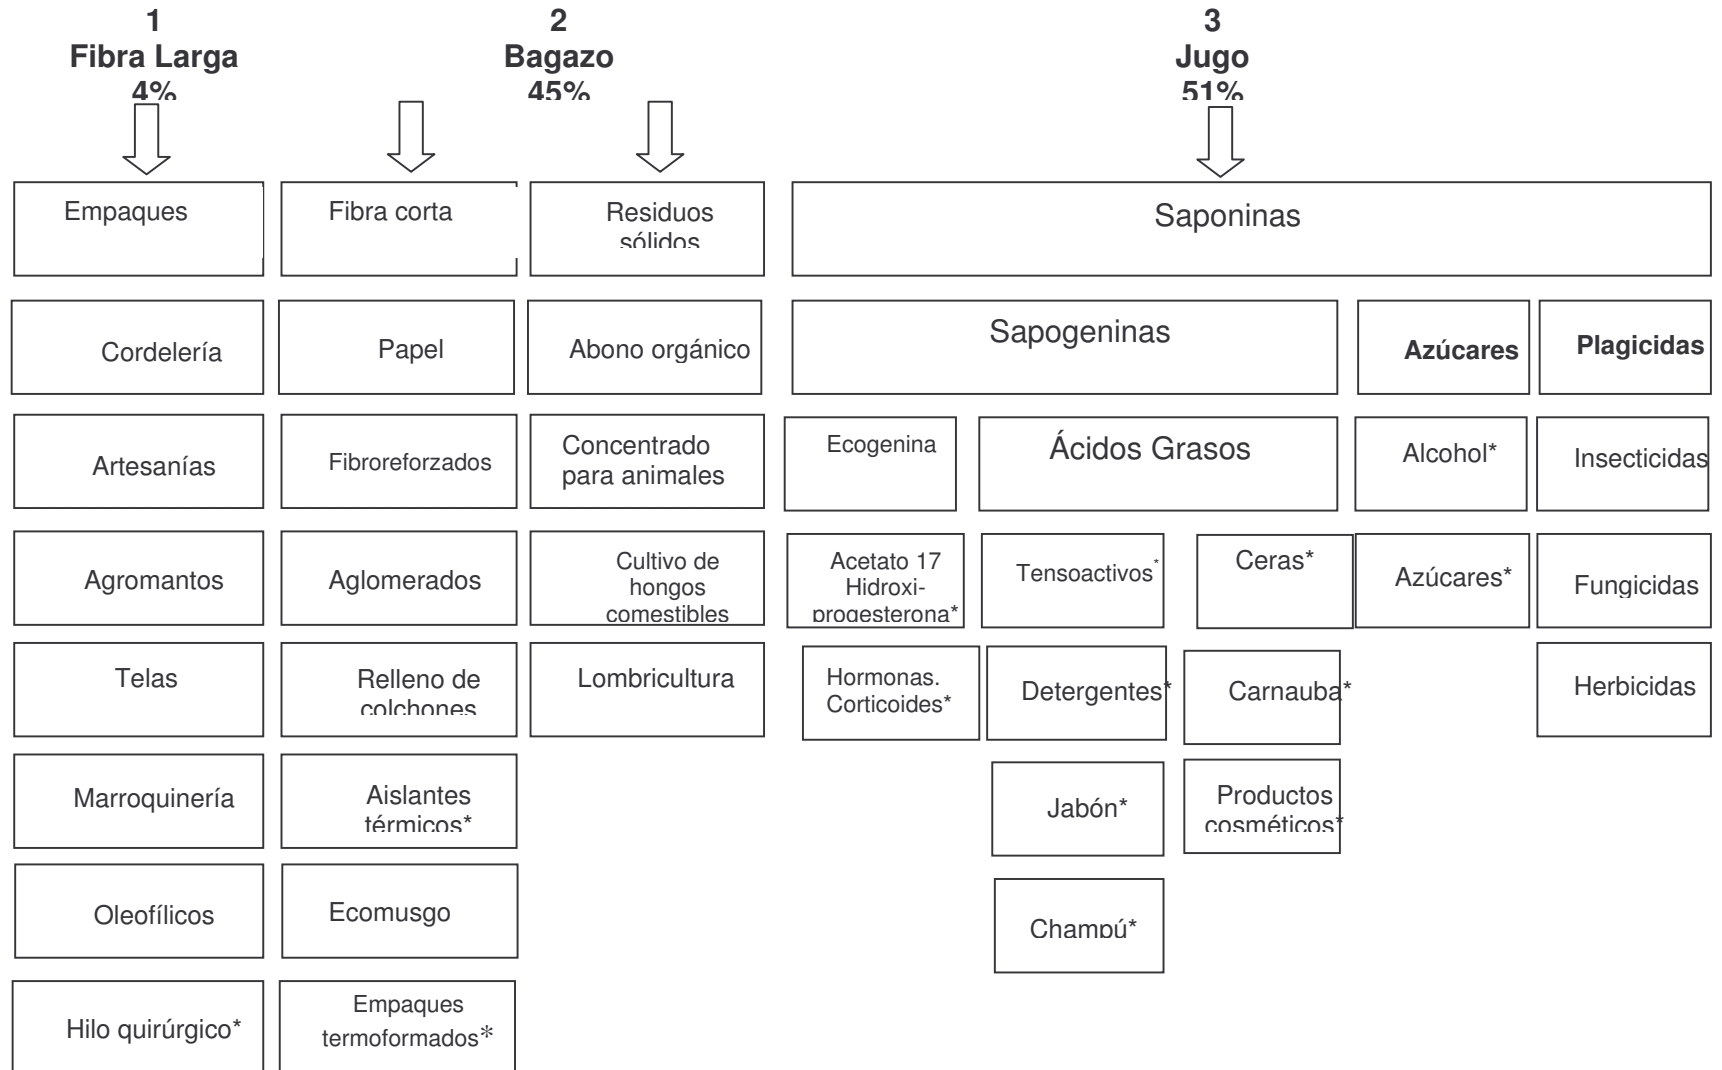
1
Fibra Larga
4%

2
Bagazo
45%

3
Jugo
51%

Empaques

Fibra corta

Residuos sólidos

Saponinas

Cordelería

Papel

Abono orgánico

Sapogeninas

Azúcares

Plagicidas

Artesanías

Fibroreforzados

Concentrado para animales

Ecogenina

Ácidos Grasos

Alcohol*

Insecticidas

Agromantos

Aglomerados

Cultivo de hongos comestibles

Acetato 17 Hidroxi-progesterona*

Tensoactivos*

Ceras*

Azúcares*

Fungicidas

Telas

Relleno de colchones

Lombricultura

Hormonas. Corticoides*

Detergentes*

Carnauba*

Herbicidas

Marroquinería

Aislantes térmicos*

Jabón*

Productos cosméticos*

Oleofílicos

Ecomusgo

Champú*

Hilo quirúrgico*

Empaques termoformados*